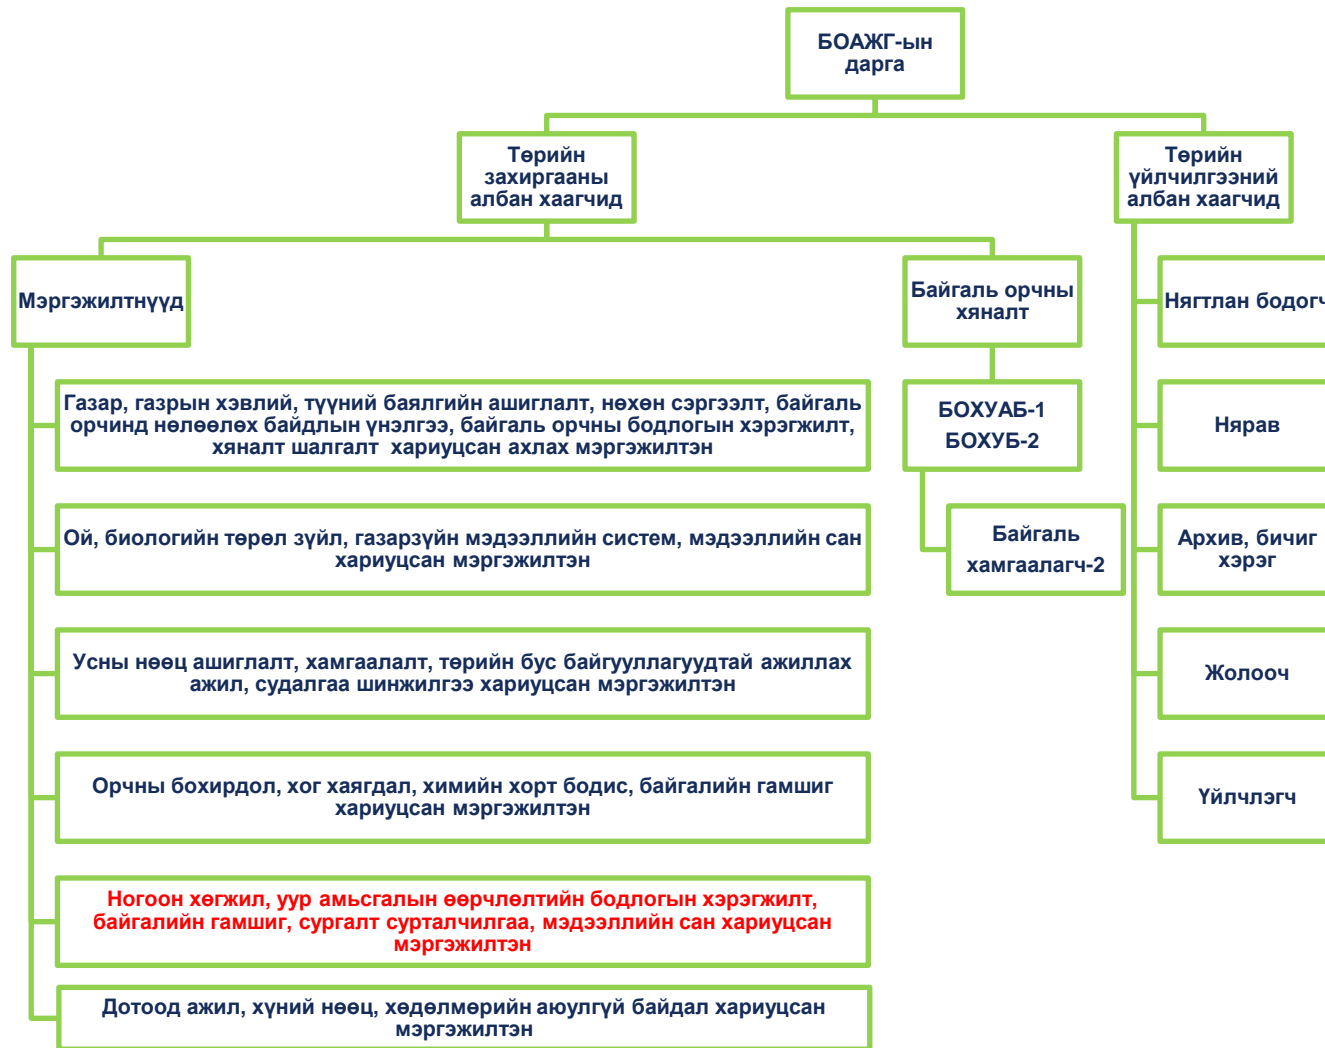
БОАЖГ-ын дарга

Төрийн захиргааны албан хаагчид

Төрийн үйлчилгээний албан хаагчид

Мэргэжилтнүүд

Байгаль орчны хяналт

Газар, газрын хэвлий, түүний баялгийн ашиглалт, нөхөн сэргээлт, байгаль орчинд нөлөөлөх байдлын үнэлгээ, байгаль орчны бодлогын хэрэгжилт, хяналт шалгалт хариуцсан ахлах мэргэжилтэн

Ой, биологийн төрөл зүйл, газарзүйн мэдээллийн систем, мэдээллийн сан хариуцсан мэргэжилтэн

Усны нөөц ашиглалт, хамгаалалт, төрийн бус байгууллагуудтай ажиллах ажил, судалгаа шинжилгээ хариуцсан мэргэжилтэн

Орчны бохирдол, хог хаягдал, химийн хорт бодис, байгалийн гамшиг хариуцсан мэргэжилтэн

Ногоон хөгжил, уур амьсгалын өөрчлөлтийн бодлогын хэрэгжилт, байгалийн гамшиг, сургалт сурталчилгаа, мэдээллийн сан хариуцсан мэргэжилтэн

Дотоод ажил, хүний нөөц, хөдөлмөрийн аюулгүй байдал хариуцсан мэргэжилтэн

БОХУАБ-1
БОХУБ-2

Байгаль хамгаалагч-2

Нягтлан бодог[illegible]

Нярав

Архив, бичиг хэрэг

Жолооч

Үйлчлэгч